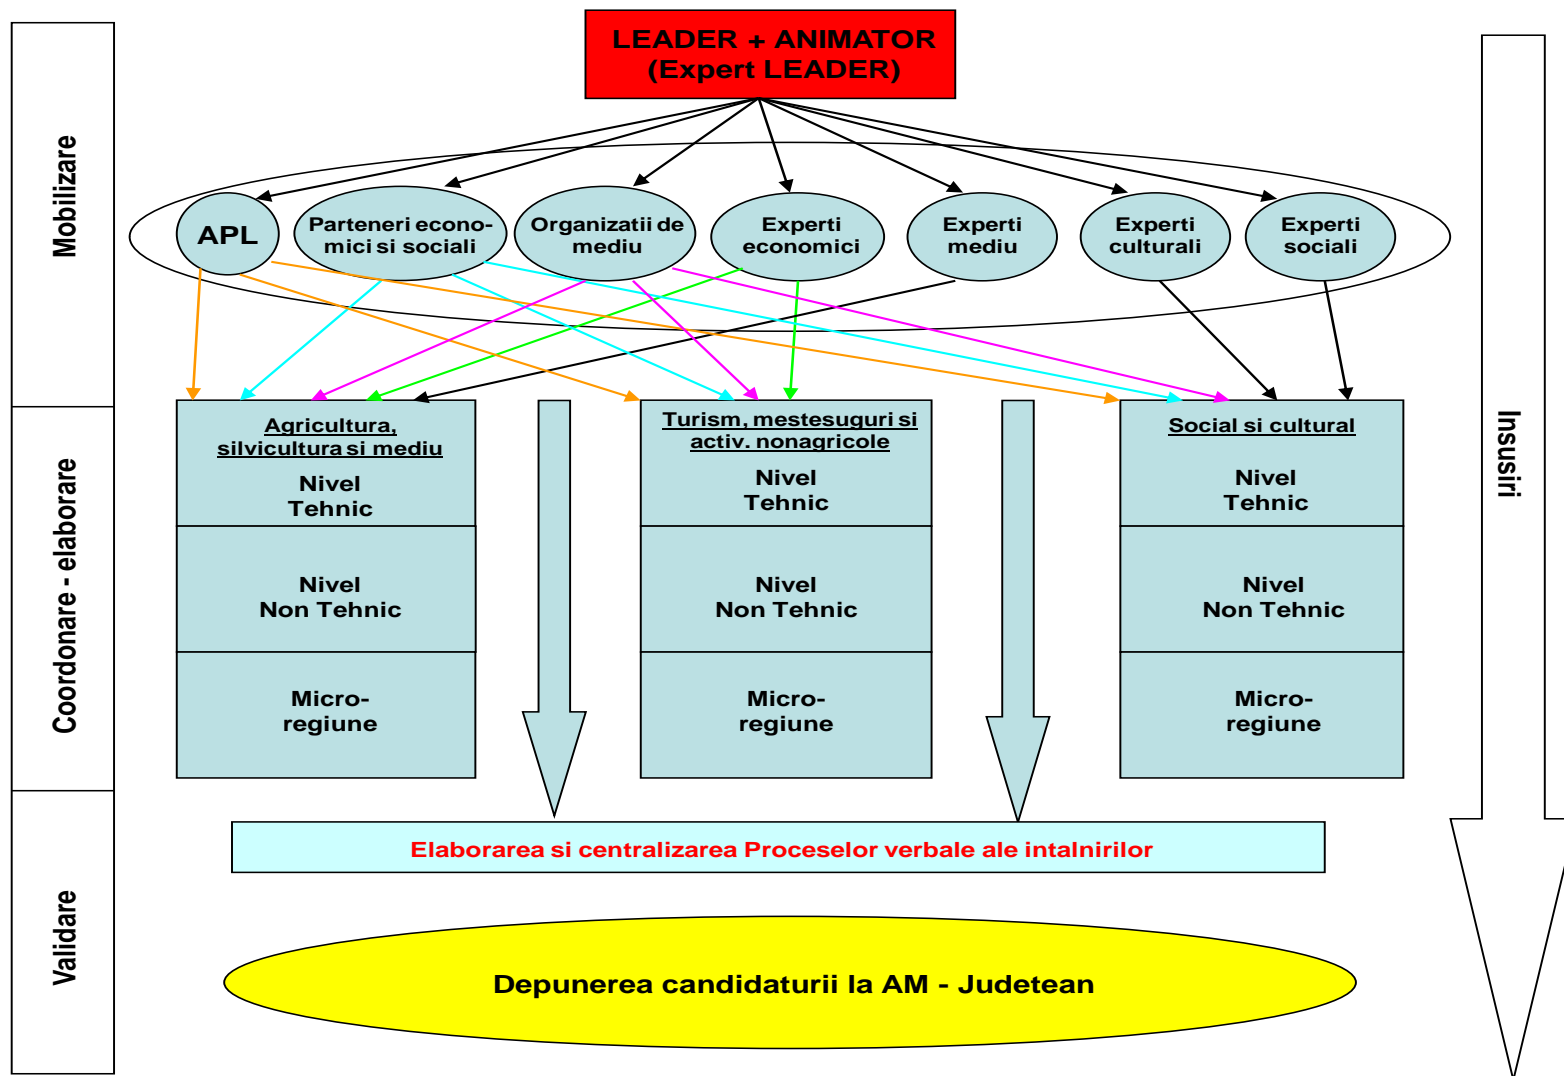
Mobilizare

Coordonare - elaborare

Validare

LEADER + ANIMATOR
(Expert LEADER)

APL

Parteneri economici si sociali

Organizatii de mediu

Experti economici

Experti mediu

Experti culturali

Experti sociali

Agricultura, silvicultura si mediu
Nivel Tehnic

Nivel Non Tehnic

Micro-regiune

Turism, mestesuguri si activ. nonagricole
Nivel Tehnic

Nivel Non Tehnic

Micro-regiune

Social si cultural
Nivel Tehnic

Nivel Non Tehnic

Micro-regiune

Insusiri

Elaborarea si centralizarea Proceselor verbale ale intalnirilor

Depunerea candidaturii la AM - Judetean